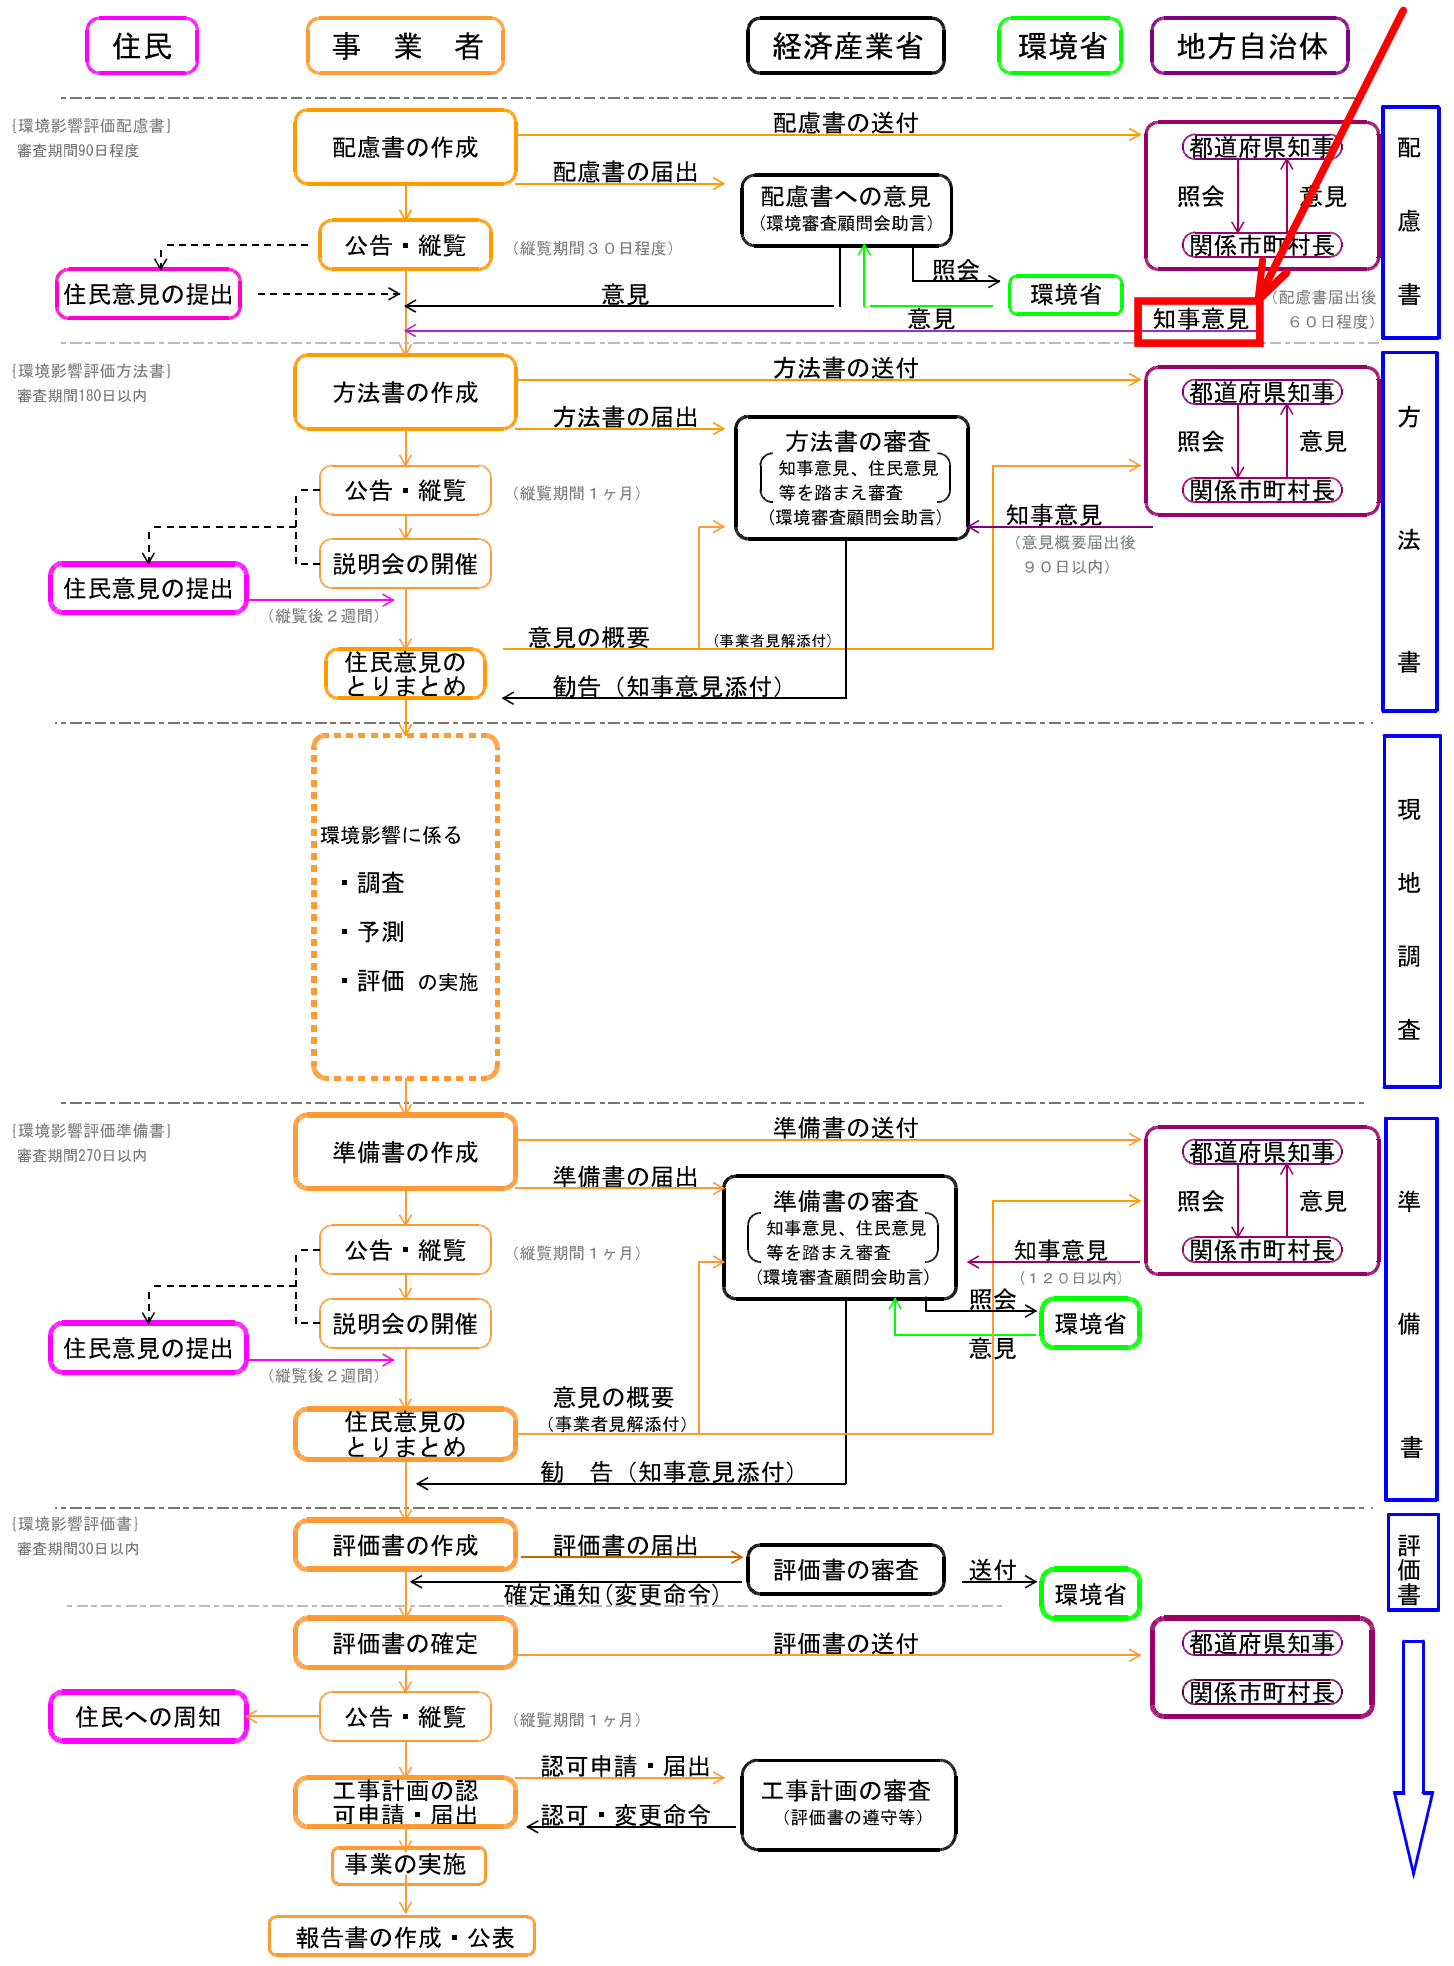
住民

事　業　者

経済産業省

環境省

地方自治体

［環境影響評価配慮書］
審査期間90日程度

配慮書の作成

配慮書の送付

配慮書の届出

配慮書への意見
（環境審査顧問会助言）

都道府県知事
照会
意見
関係市町村長

配
慮
書

公告・縦覧

（縦覧期間３０日程度）

住民意見の提出

意見

照会

環境省

意見

知事意見

（配慮書届出後６０日程度）

［環境影響評価方法書］
審査期間180日以内

方法書の作成

方法書の送付

方法書の届出

方法書の審査
知事意見、住民意見等を踏まえ審査
（環境審査顧問会助言）

都道府県知事
照会
意見
関係市町村長

方
法
書

公告・縦覧

（縦覧期間１ヶ月）

説明会の開催

知事意見
（意見概要届出後９０日以内）

住民意見の提出

（縦覧後２週間）

意見の概要

（事業者見解添付）

住民意見のとりまとめ

勧告（知事意見添付）

環境影響に係る
・調査
・予測
・評価　の実施

現
地
調
査

［環境影響評価準備書］
審査期間270日以内

準備書の作成

準備書の送付

準備書の届出

準備書の審査
知事意見、住民意見等を踏まえ審査
（環境審査顧問会助言）

都道府県知事
照会
意見
関係市町村長

準
備
書

公告・縦覧

（縦覧期間１ヶ月）

知事意見
（１２０日以内）

説明会の開催

照会

環境省

意見

住民意見の提出

（縦覧後２週間）

意見の概要
（事業者見解添付）

住民意見のとりまとめ

勧　告（知事意見添付）

［環境影響評価書］
審査期間30日以内

評価書の作成

評価書の届出

評価書の審査

送付

環境省

評
価
書

確定通知（変更命令）

評価書の確定

評価書の送付

都道府県知事
関係市町村長

住民への周知

公告・縦覧

（縦覧期間１ヶ月）

工事計画の認可申請・届出

認可申請・届出

認可・変更命令

工事計画の審査
（評価書の遵守等）

事業の実施

報告書の作成・公表